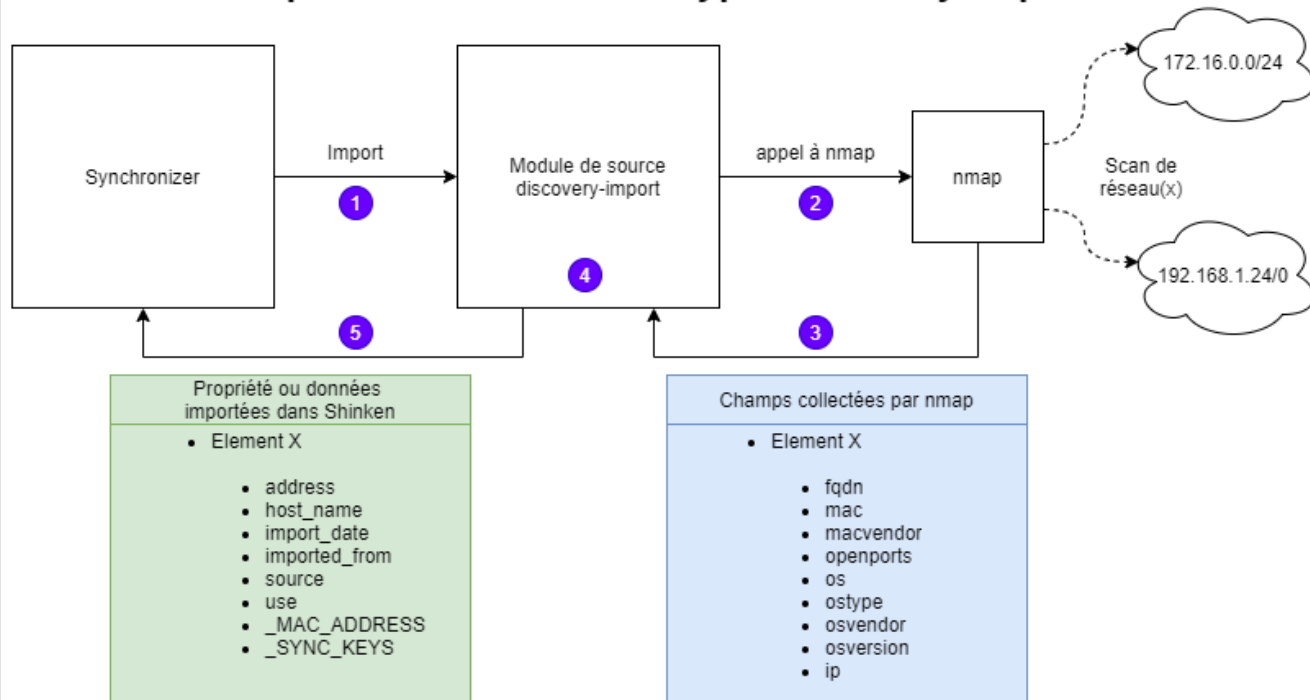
Synchronizer

Import

1

Module de source discovery-import

4

appel à nmap

2

nmap

172.16.0.0/24

Scan de réseau(x)

192.168.1.24/0

5

3

Propriété ou données importées dans Shinken

- Element X
  - address
  - host_name
  - import_date
  - imported_from
  - source
  - use
  - _MAC_ADDRESS
  - _SYNC_KEYS

Champs collectées par nmap

- Element X
  - fqdn
  - mac
  - macvendor
  - openports
  - os
  - ostype
  - osvendor
  - osversion
  - ip